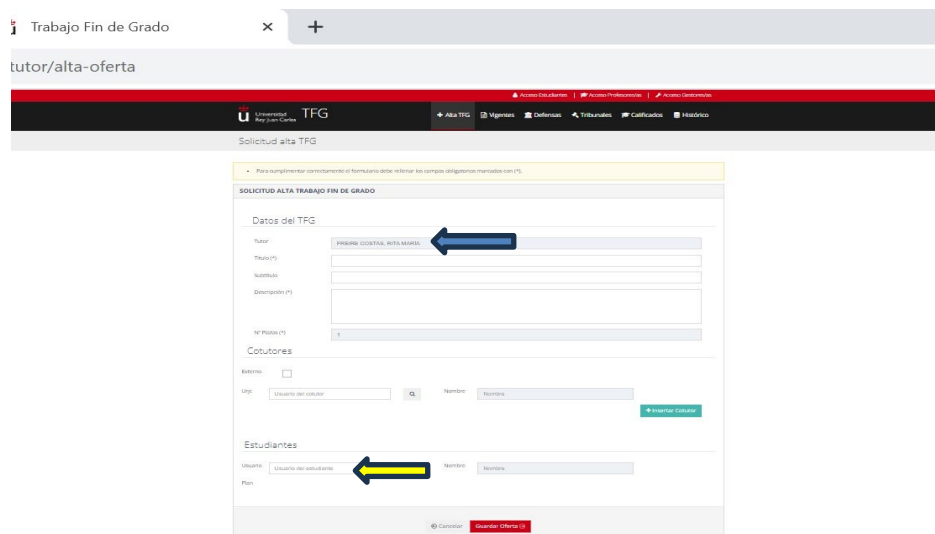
Trabajo Fin de Grado ×

tutor/alta-oferta

Acceso Estudiantes | Acceso Profesores/as | Acceso Gestores/as

Universidad Rey Juan Carlos TFG

+ Alta TFG Vigentes Defensas Tribunales Calificados Histórico

Solicitud alta TFG

• Para cumplimentar correctamente el formulario debe rellenar los campos obligatorios marcados con (*).

SOLICITUD ALTA TRABAJO FIN DE GRADO

Datos del TFG

Tutor FREIRE COSTAS, RITA MARIA

Título (*)

Subtítulo

Descripción (*)

Nº Plazas (*) 1

Cotutores

Externo

Urjc Usuario del cotutor Nombre Nombre

+ Insertar Cotutor

Estudiantes

Usuario Usuario del estudiante Nombre Nombre

Plan

Cancelar Guardar Oferta